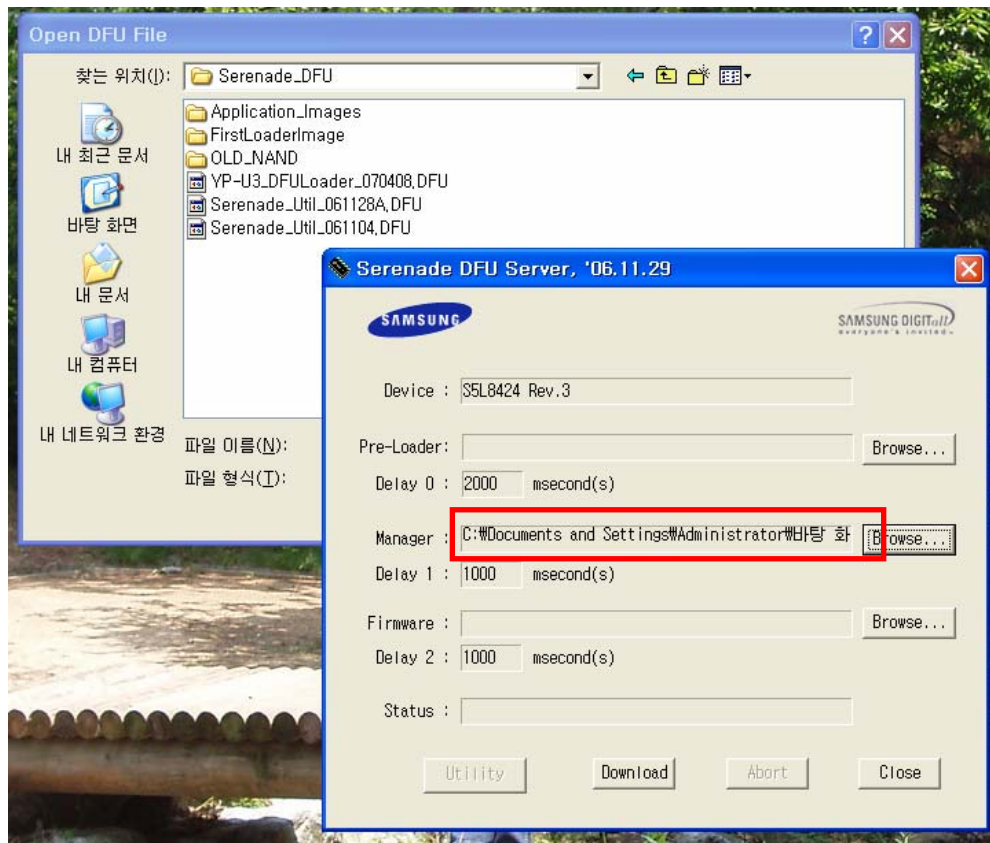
Open DFU File

찾는 위치(I): Serenade_DFU

Application_Images
FirstLoaderImage
OLD_NAND
YP-U3_DFULoader_070408.DFU
Serenade_Util_061128A.DFU
Serenade_Util_061104.DFU

내 최근 문서
바탕 화면
내 문서
내 컴퓨터
내 네트워크 환경

파일 이름(N):
파일 형식(T):

Serenade DFU Server, '06.11.29

SAMSUNG
SAMSUNG DIGITall
everyone's invited

Device : S5L8424 Rev.3

Pre-Loader: Browse...

Delay 0 : 2000 msecond(s)

Manager : C:₩Documents and Settings₩Administrator₩바탕 화 Browse...

Delay 1 : 1000 msecond(s)

Firmware : Browse...

Delay 2 : 1000 msecond(s)

Status :

Utility Download Abort Close